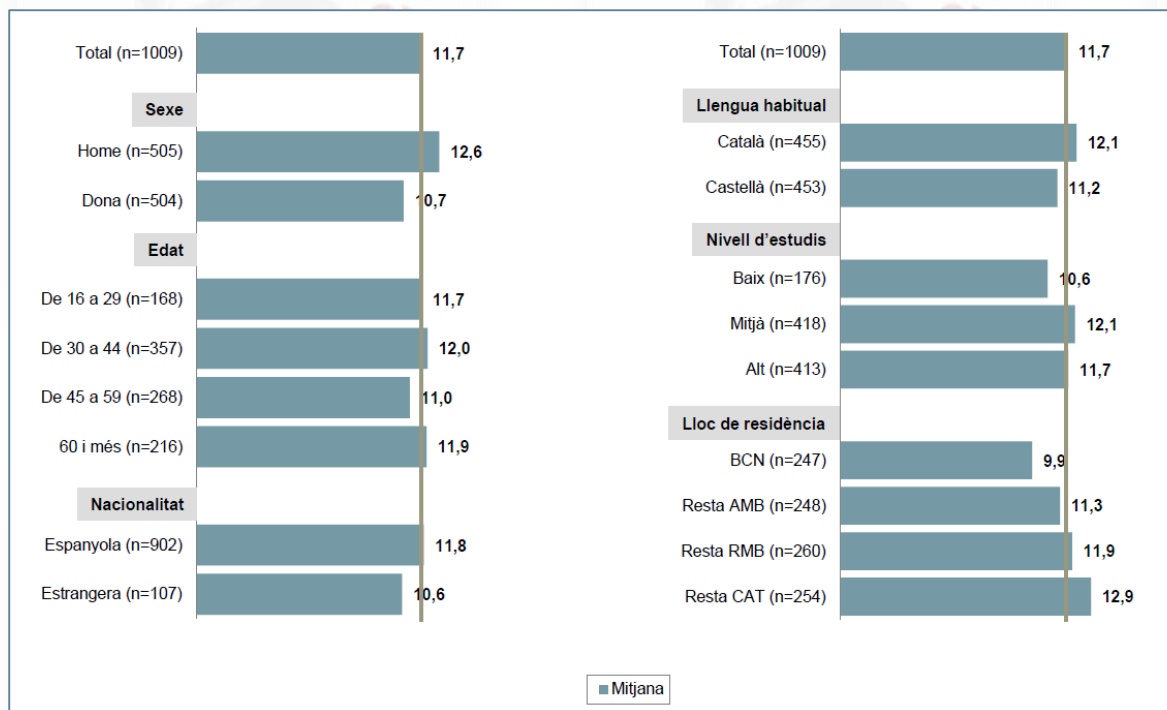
Total (n=1009) 11,7

Sexe

Home (n=505) 12,6

Dona (n=504) 10,7

Edat

De 16 a 29 (n=168) 11,7

De 30 a 44 (n=357) 12,0

De 45 a 59 (n=268) 11,0

60 i més (n=216) 11,9

Nacionalitat

Espanyola (n=902) 11,8

Estrangera (n=107) 10,6

Total (n=1009) 11,7

Llengua habitual

Català (n=455) 12,1

Castellà (n=453) 11,2

Nivell d'estudis

Baix (n=176) 10,6

Mitjà (n=418) 12,1

Alt (n=413) 11,7

Lloc de residència

BCN (n=247) 9,9

Resta AMB (n=248) 11,3

Resta RMB (n=260) 11,9

Resta CAT (n=254) 12,9

Mitjana